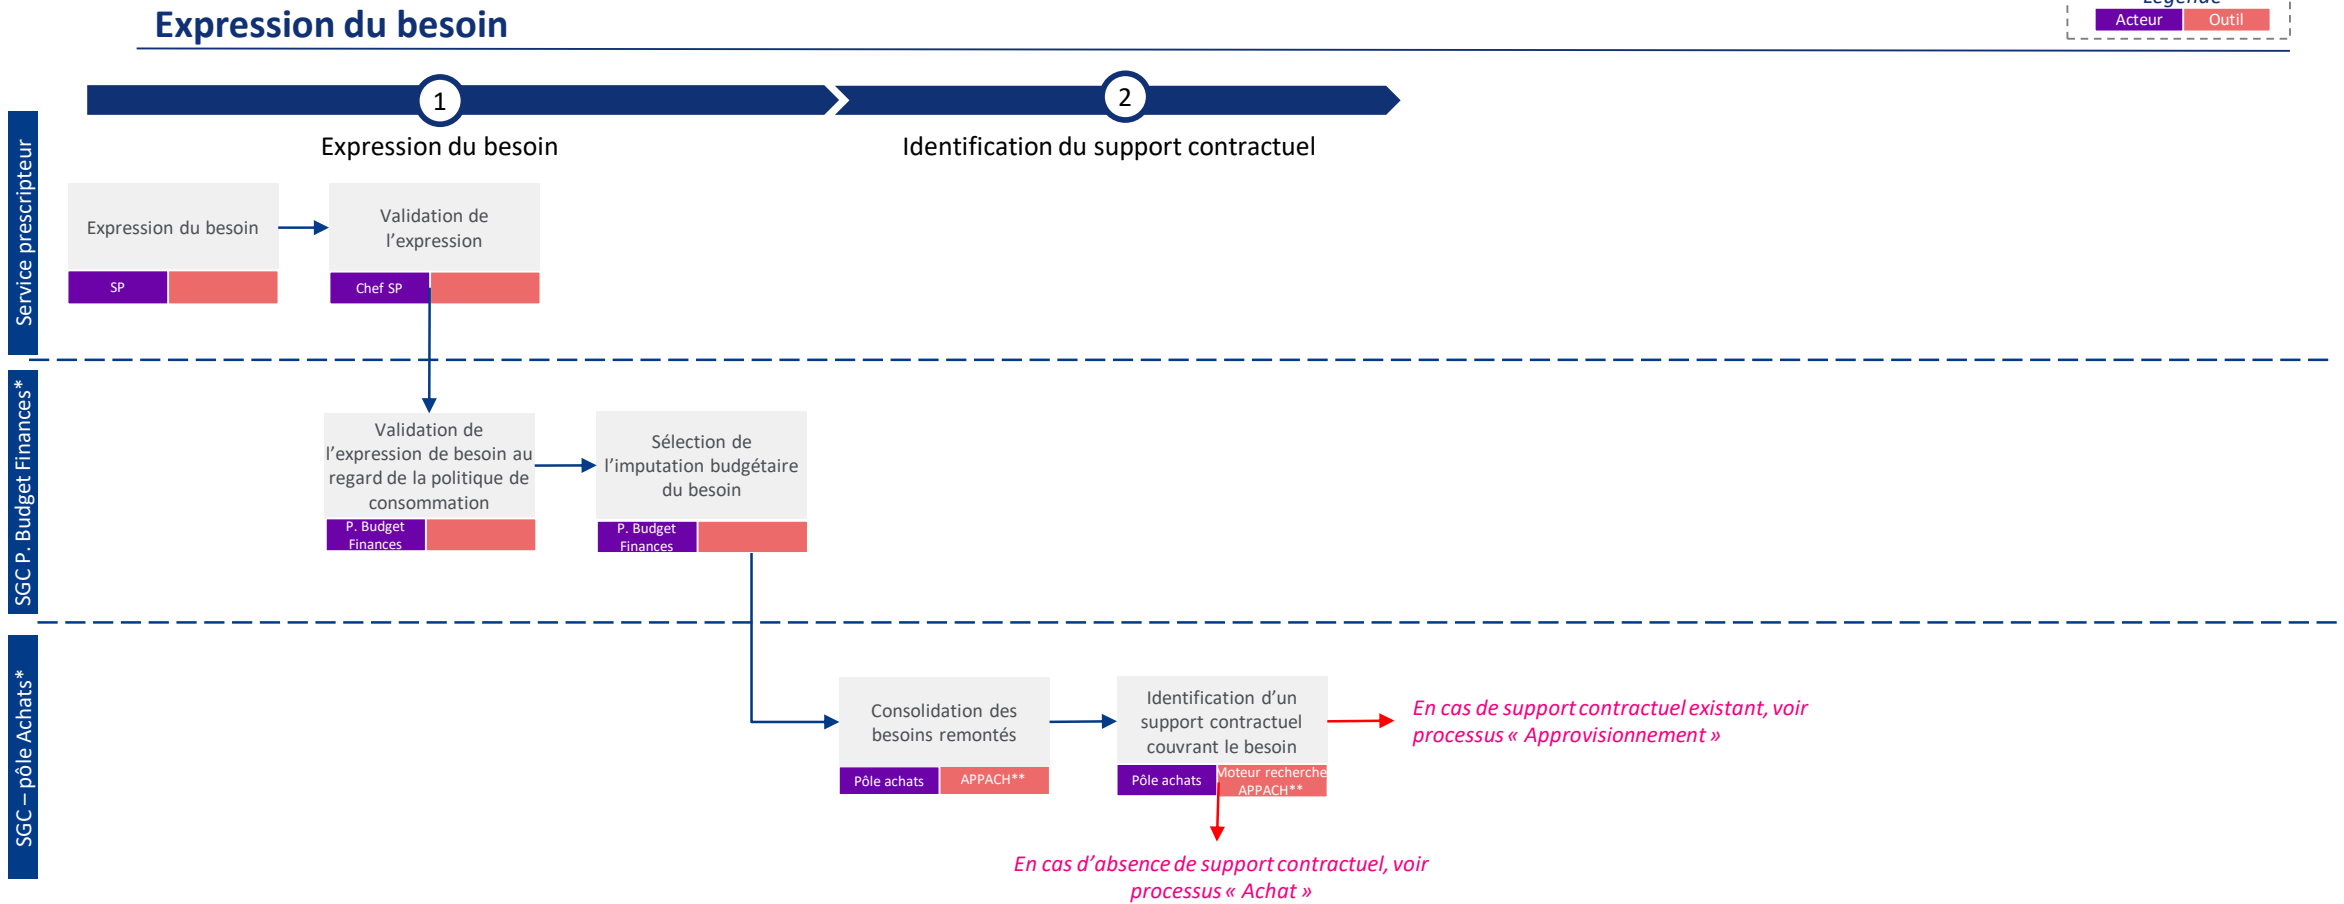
Expression du besoin

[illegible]
Acteur | Outil

1
Expression du besoin

2
Identification du support contractuel

Service prescripteur

Expression du besoin
SP

Validation de l'expression
Chef SP

SGC P. Budget Finances*

Validation de l'expression de besoin au regard de la politique de consommation
P. Budget Finances

Sélection de l'imputation budgétaire du besoin
P. Budget Finances

SGC – pôle Achats*

Consolidation des besoins remontés
Pôle achats
APPACH**

Identification d'un support contractuel couvrant le besoin
Pôle achats
Moteur recherche APPACH**

En cas de support contractuel existant, voir processus « Approvisionnement »

En cas d'absence de support contractuel, voir processus « Achat »